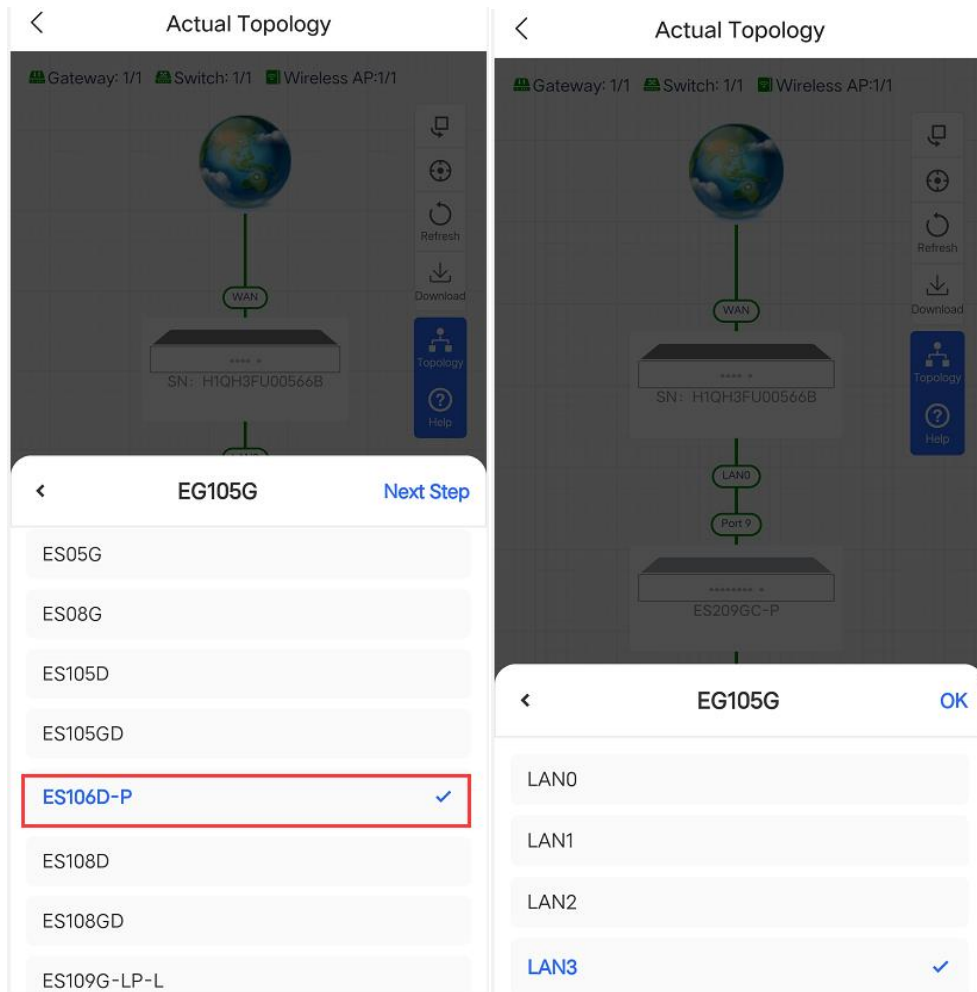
Actual Topology

Gateway: 1/1 Switch: 1/1 Wireless AP:1/1

Refresh

Download

Topology

Help

WAN

SN: H1QH3FU00566B

EG105G Next Step

ES05G

ES08G

ES105D

ES105GD

ES106D-P ✓

ES108D

ES108GD

ES109G-LP-L

Actual Topology

Gateway: 1/1 Switch: 1/1 Wireless AP:1/1

Refresh

Download

Topology

Help

WAN

SN: H1QH3FU00566B

LAN0

Port 9

ES209GC-P

EG105G OK

LAN0

LAN1

LAN2

LAN3 ✓